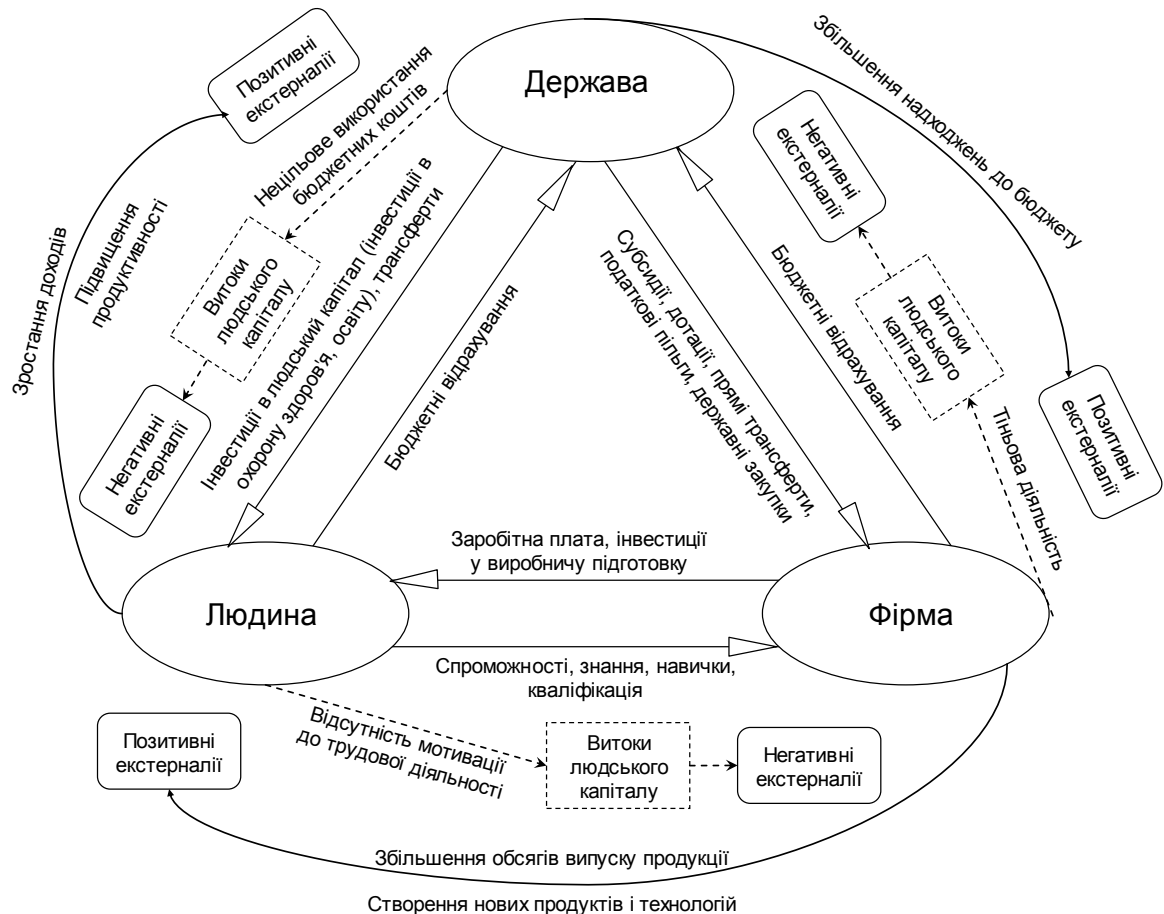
Держава

Позитивні екстерналії

Нецільове використання бюджетних коштів

Збільшення надходжень до бюджету

Негативні екстерналії

Підвищення продуктивності

Зростання доходів

Витоки людського капіталу

Негативні екстерналії

Інвестиції в людський капітал (інвестиції в охорону здоров'я, освіту), трансферти

Бюджетні відрахування

Субсидії, дотації, прямі трансферти, податкові пільги, державні закупки

Бюджетні відрахування

Витоки людського капіталу

Тіньова діяльність

Позитивні екстерналії

Заробітна плата, інвестиції у виробничу підготовку

Людина

Фірма

Спроможності, знання, навички, кваліфікація

Позитивні екстерналії

Відсутність мотивації до трудової діяльності

Витоки людського капіталу

Негативні екстерналії

Збільшення обсягів випуску продукції

Створення нових продуктів і технологій